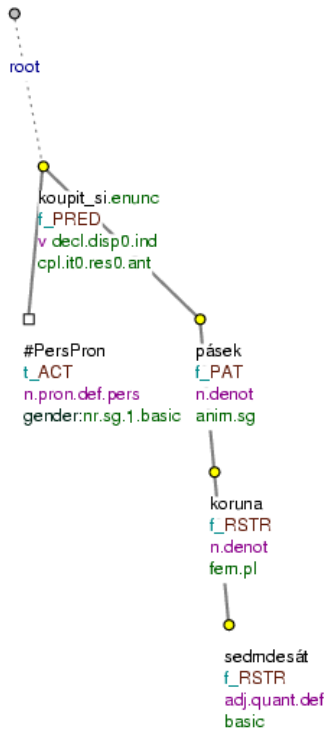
root

koupit_si.enunc
f_PRED
v decl.disp0.ind
cpl.it0.res0.ant

#PersPron
t_ACT
n.pron.def.pers
gender:nr.sg.1.basic

pásek
f_PAT
n.denot
anim.sg

koruna
f_RSTR
n.denot
fem.pl

sedmdesát
f_RSTR
adj.quant.def
basic